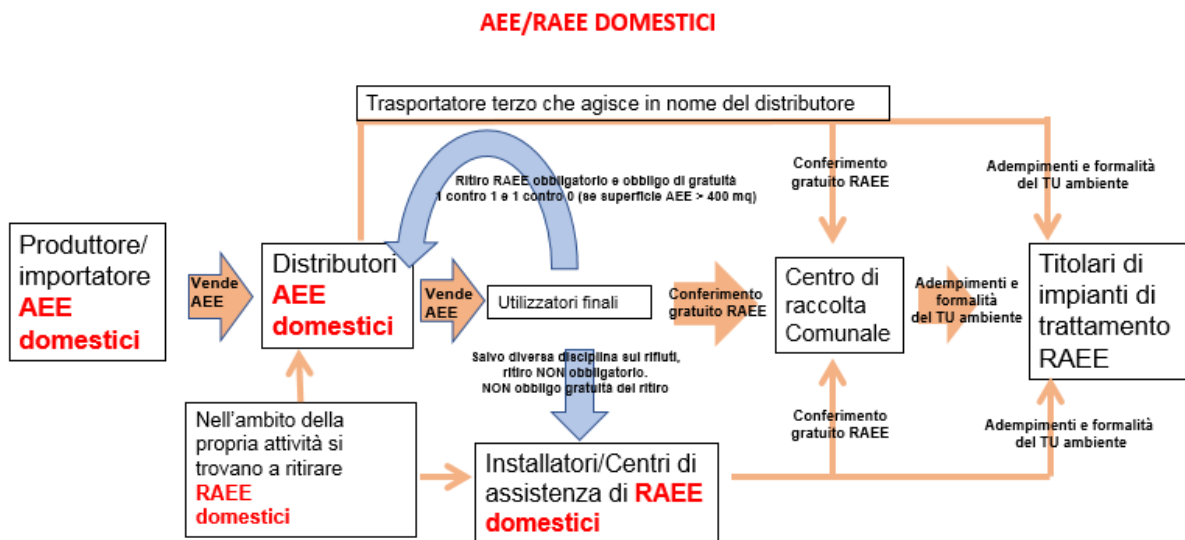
AEE/RAEE DOMESTICI

Trasportatore terzo che agisce in nome del distributore

Ritiro RAEE obbligatorio e obbligo di gratuità 1 contro 1 e 1 contro 0 (se superficie AEE > 400 mq)

Conferimento gratuito RAEE

Adempimenti e formalità del TU ambiente

Produttore/ importatore AEE domestici

Vende AEE

Distributori AEE domestici

Vende AEE

Utilizzatori finali

Conferimento gratuito RAEE

Centro di raccolta Comunale

Adempimenti e formalità del TU ambiente

Titolari di impianti di trattamento RAEE

Salvo diversa disciplina sui rifiuti, ritiro NON obbligatorio. NON obbligo gratuità del ritiro

Nell'ambito della propria attività si trovano a ritirare RAEE domestici

Conferimento gratuito RAEE

Adempimenti e formalità del TU ambiente

Installatori/Centri di assistenza di RAEE domestici